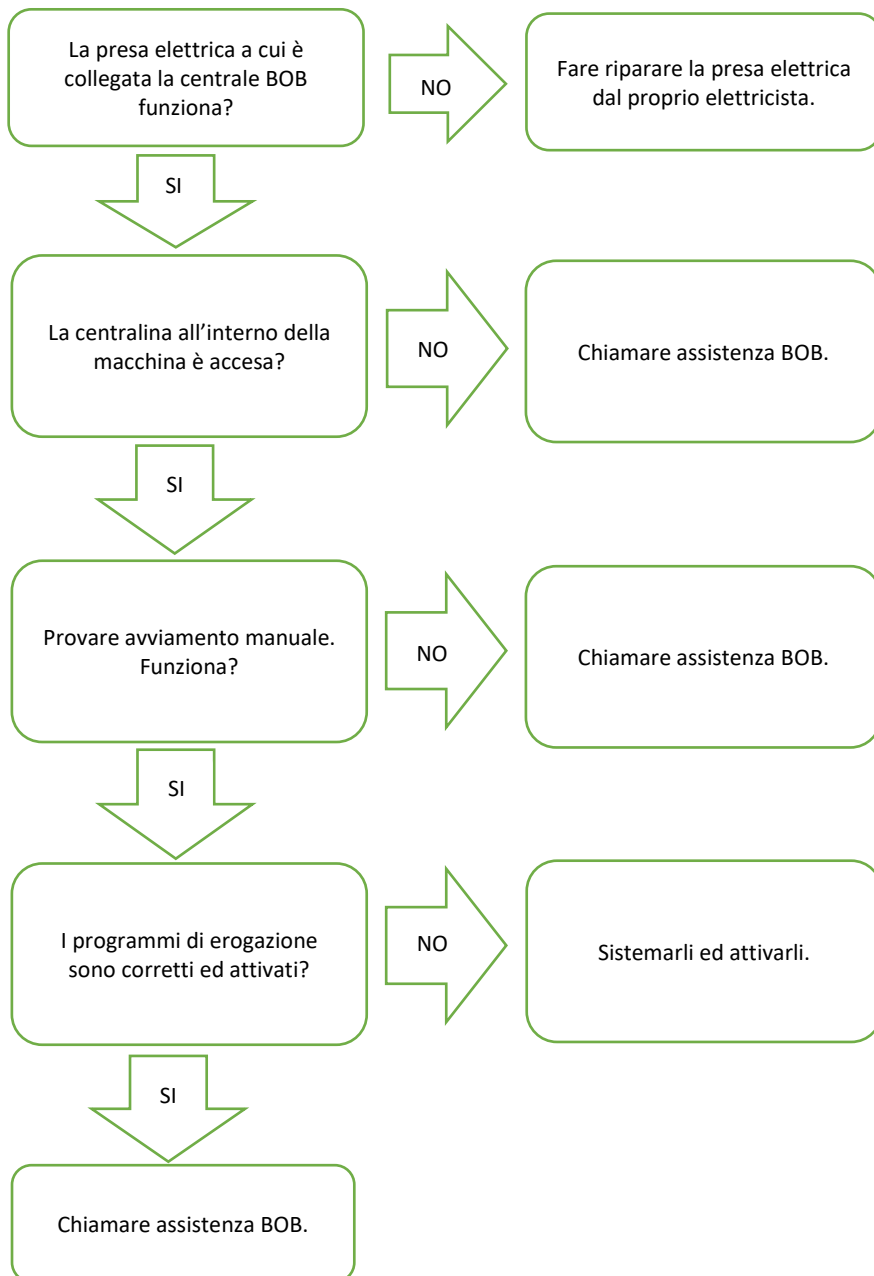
La presa elettrica a cui è collegata la centrale BOB funziona?

NO

Fare riparare la presa elettrica dal proprio elettricista.

SI

La centralina all'interno della macchina è accesa?

NO

Chiamare assistenza BOB.

SI

Provare avviamento manuale. Funziona?

NO

Chiamare assistenza BOB.

SI

I programmi di erogazione sono corretti ed attivati?

NO

Sistemarli ed attivarli.

SI

Chiamare assistenza BOB.